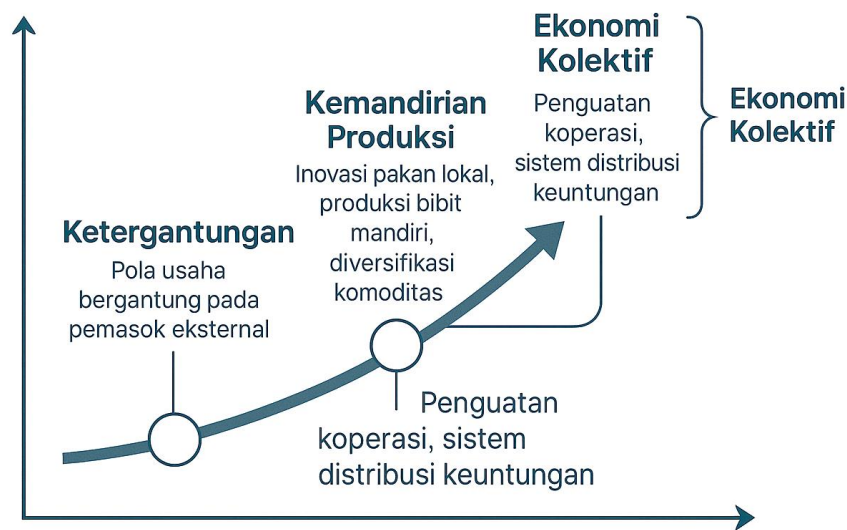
Ekonomi Kolektif

Penguatan koperasi, sistem distribusi keuntungan

Ekonomi Kolektif

Kemandirian Produksi

Inovasi pakan lokal, produksi bibit mandiri, diversifikasi komoditas

Ketergantungan

Pola usaha bergantung pada pemasok eksternal

Penguatan koperasi, sistem distribusi keuntungan